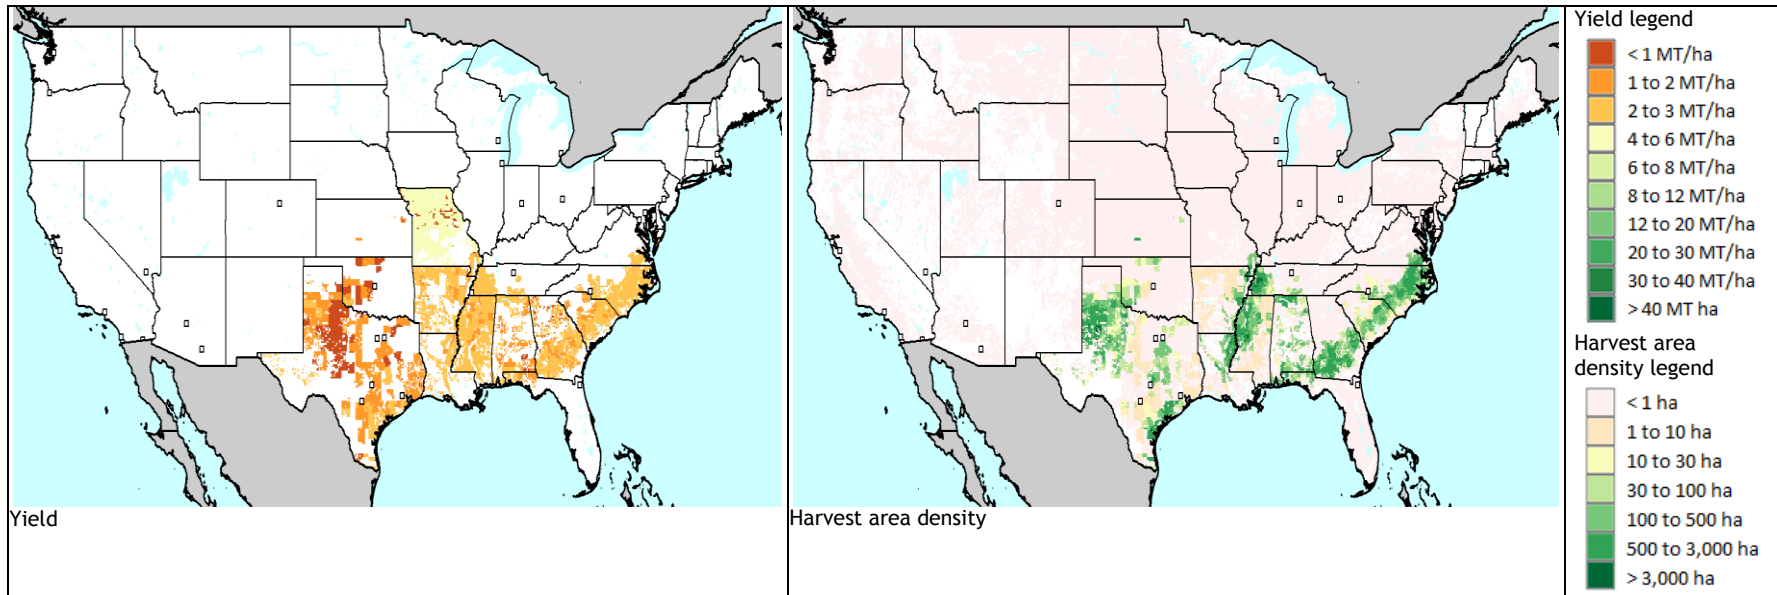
Yield

Harvest area density

Yield legend
< 1 MT/ha
1 to 2 MT/ha
2 to 3 MT/ha
4 to 6 MT/ha
6 to 8 MT/ha
8 to 12 MT/ha
12 to 20 MT/ha
20 to 30 MT/ha
30 to 40 MT/ha
> 40 MT ha

Harvest area density legend
< 1 ha
1 to 10 ha
10 to 30 ha
30 to 100 ha
100 to 500 ha
500 to 3,000 ha
> 3,000 ha